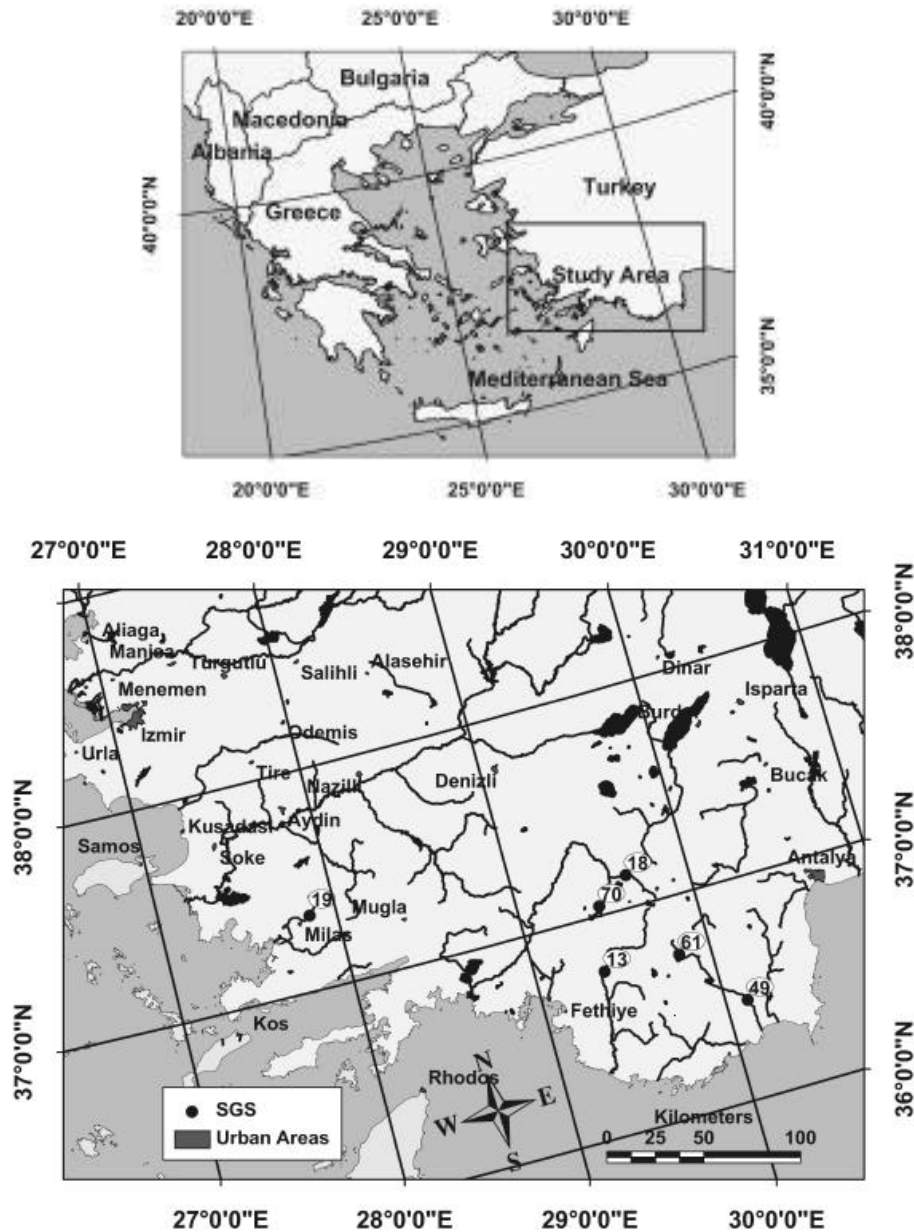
20°0'0"E 25°0'0"E 30°0'0"E

Bulgaria
Macedonia
Albania
Turkey
Greece
Study Area
Mediterranean Sea

40°0'0"N
40°0'0"N
35°0'0"N

20°0'0"E 25°0'0"E 30°0'0"E

27°0'0"E 28°0'0"E 29°0'0"E 30°0'0"E 31°0'0"E

38°0'0"N
37°0'0"N
36°0'0"N

Aliaga
Manisa
Turgutlu
Salihli
Alasehir
Menemen
Izmir
Urla
Odemis
Tire
Nazilli
Denizli
Dinar
Burdur
Isparta
Bucak
Kusadasi
Aydin
Samos
Soke
18
70
Antalya
19
Milas
Mugla
13
61
49
Fethiye
Kos
Rhodos
N
W
E
S

38°0'0"N
37°0'0"N

SGS
Urban Areas

Kilometers
0 25 50 100

27°0'0"E 28°0'0"E 29°0'0"E 30°0'0"E